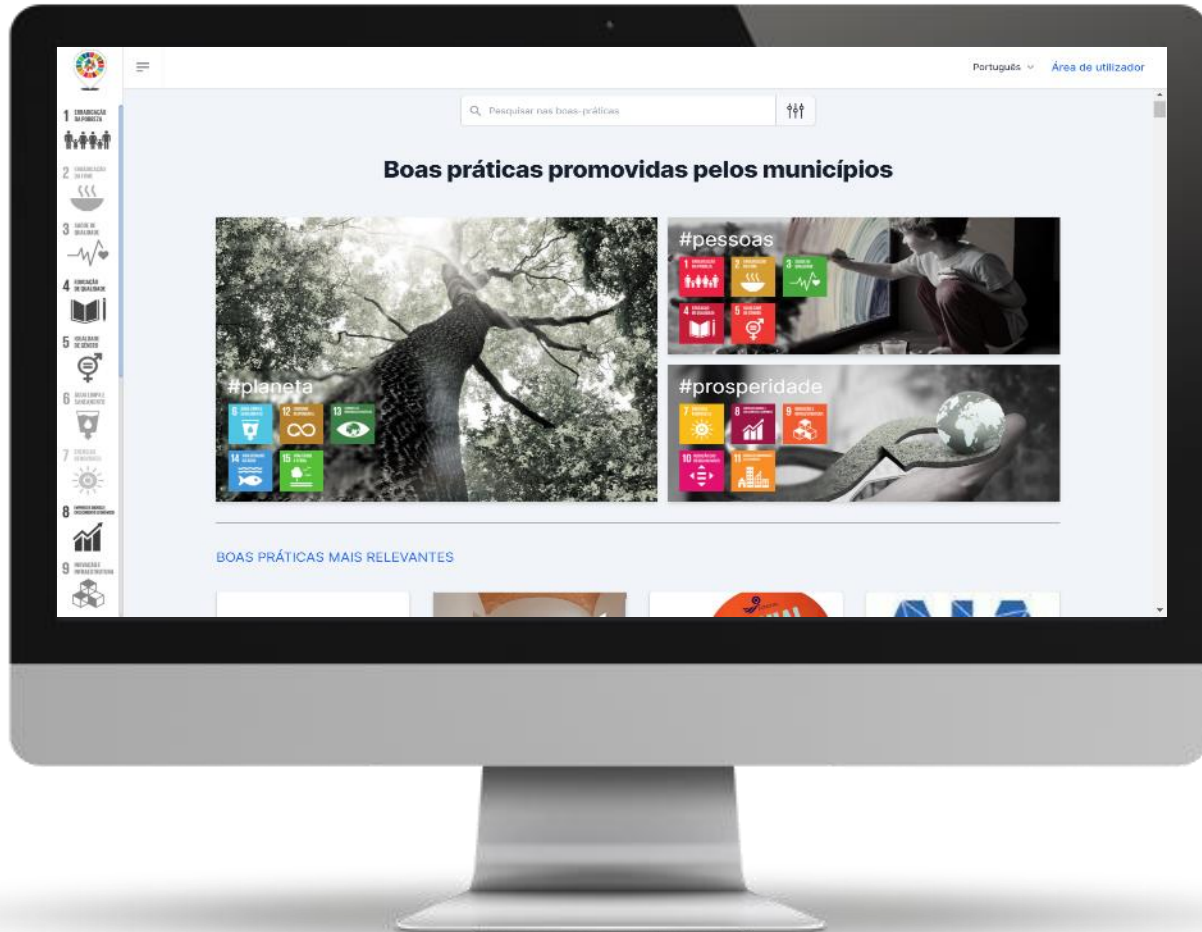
Português ∨ Área de utilizador

Pesquisar nas boas-práticas

Boas práticas promovidas pelos municípios

1 ERRADICAÇÃO DA POBREZA
2 ERRADICAÇÃO DA FOME
3 SAÚDE DE QUALIDADE
4 EDUCAÇÃO DE QUALIDADE
5 IGUALDADE DE GÉNERO
6 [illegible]
7 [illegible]
8 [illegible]
9 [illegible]

#planeta
6 12 13 14 15

#pessoas
1 2 3 4 5

#prosperidade
7 8 9 10 11

BOAS PRÁTICAS MAIS RELEVANTES